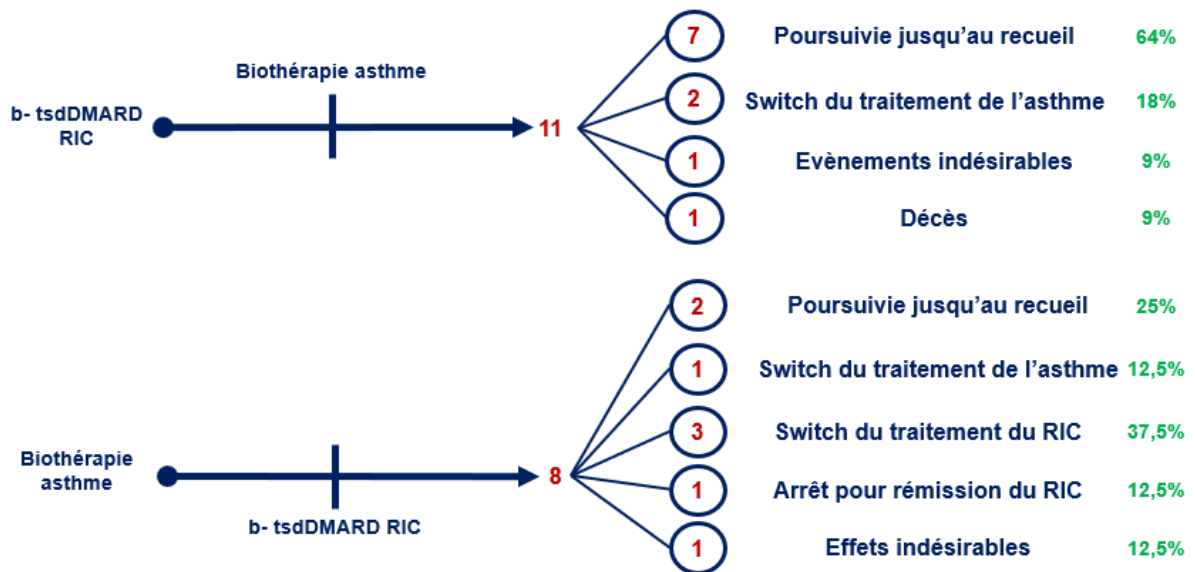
b- tsdDMARD RIC

Biothérapie asthme

11

7 Poursuivie jusqu'au recueil 64%

2 Switch du traitement de l'asthme 18%

1 Evènements indésirables 9%

1 Décès 9%

Biothérapie asthme

b- tsdDMARD RIC

8

2 Poursuivie jusqu'au recueil 25%

1 Switch du traitement de l'asthme 12,5%

3 Switch du traitement du RIC 37,5%

1 Arrêt pour rémission du RIC 12,5%

1 Effets indésirables 12,5%